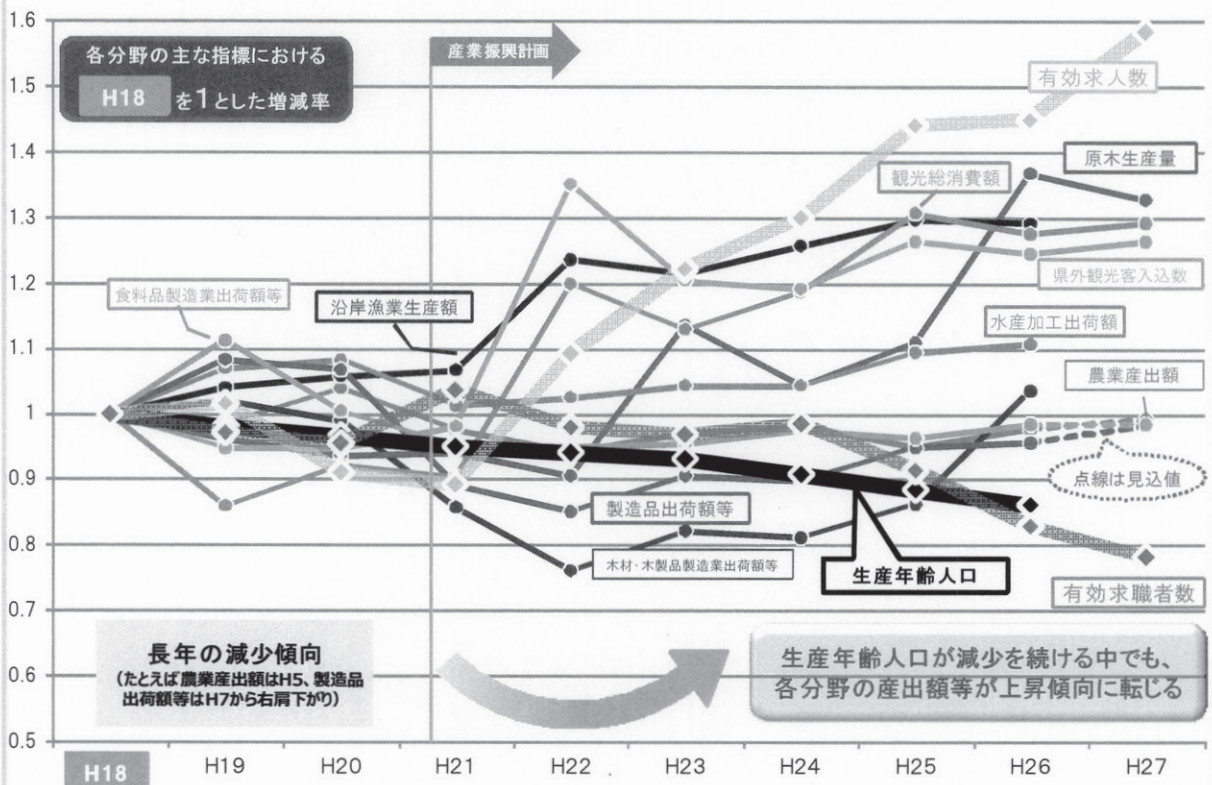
各分野の主な指標における
H18 を1とした増減率

産業振興計画

有効求人数
原木生産量
観光総消費額
県外観光客入込数
食料品製造業出荷額等
沿岸漁業生産額
水産加工出荷額
農業産出額
点線は見込値
製造品出荷額等
木材･木製品製造業出荷額等
生産年齢人口
有効求職者数

長年の減少傾向
(たとえば農業産出額はH5、製造品出荷額等はH7から右肩下がり)

生産年齢人口が減少を続ける中でも、各分野の産出額等が上昇傾向に転じる

1.6
1.5
1.4
1.3
1.2
1.1
1
0.9
0.8
0.7
0.6
0.5

H18
H19
H20
H21
H22
H23
H24
H25
H26
H27